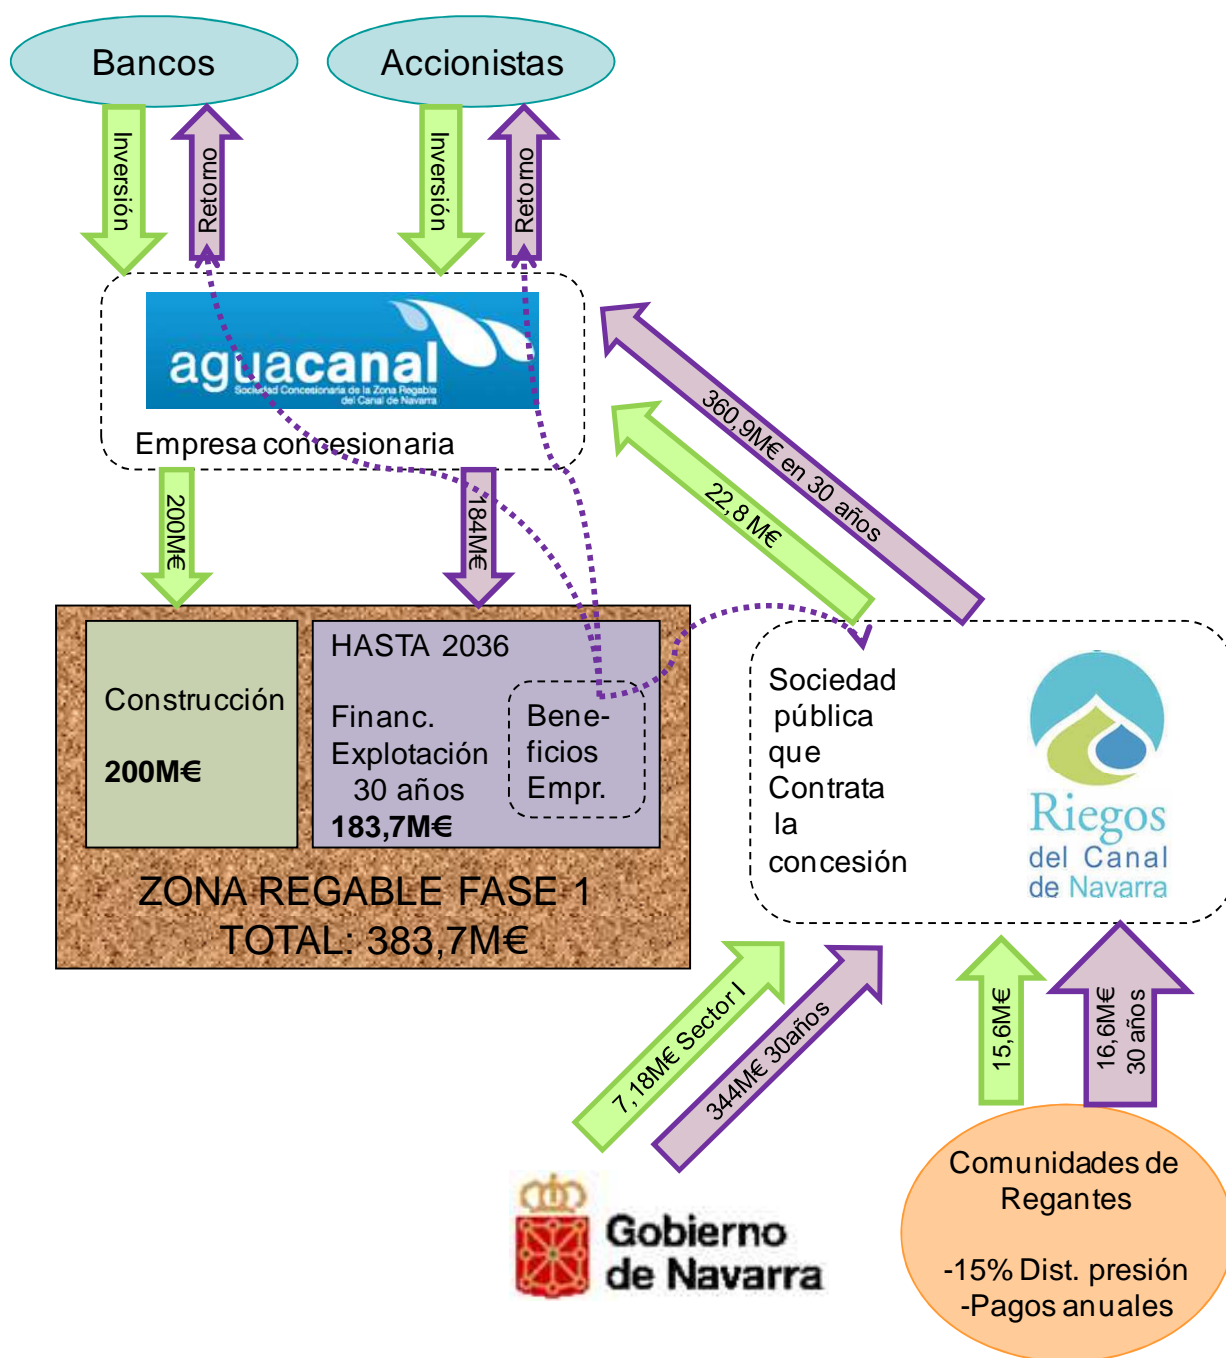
Bancos

Accionistas

Inversión

Retorno

Inversión

Retorno

aguacanal
Sociedad Concesionaria de la Zona Regable del Canal de Navarra

Empresa concesionaria

360,9M€ en 30 años

22,8 M€

200M€

184M€

Construcción

200M€

HASTA 2036

Financ.
Explotación
30 años
183,7M€

Beneficios
Empr.

ZONA REGABLE FASE 1
TOTAL: 383,7M€

Sociedad pública que Contrata la concesión

Riegos del Canal de Navarra

7,18M€ Sector I

344M€ 30años

15,6M€

16,6M€
30 años

Gobierno de Navarra

Comunidades de Regantes

-15% Dist. presión
-Pagos anuales